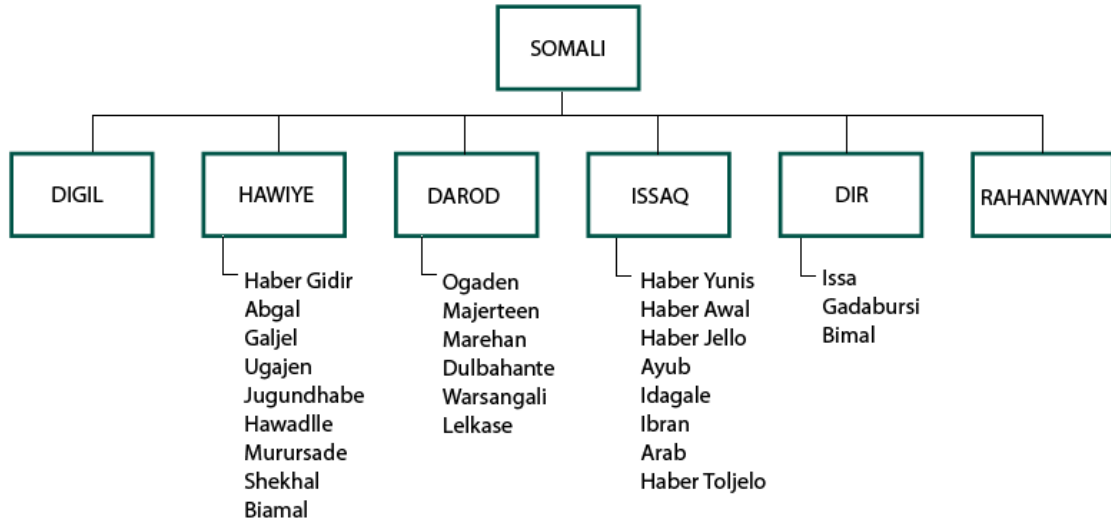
SOMALI

DIGIL

HAWIYE
Haber Gidir
Abgal
Galjel
Ugajen
Jugundhabe
Hawadlle
Murursade
Shekhal
Biamal

DAROD
Ogaden
Majerteen
Marehan
Dulbahante
Warsangali
Lelkase

ISSAQ
Haber Yunis
Haber Awal
Haber Jello
Ayub
Idagale
Ibran
Arab
Haber Toljelo

DIR
Issa
Gadabursi
Bimal

RAHANWAYN